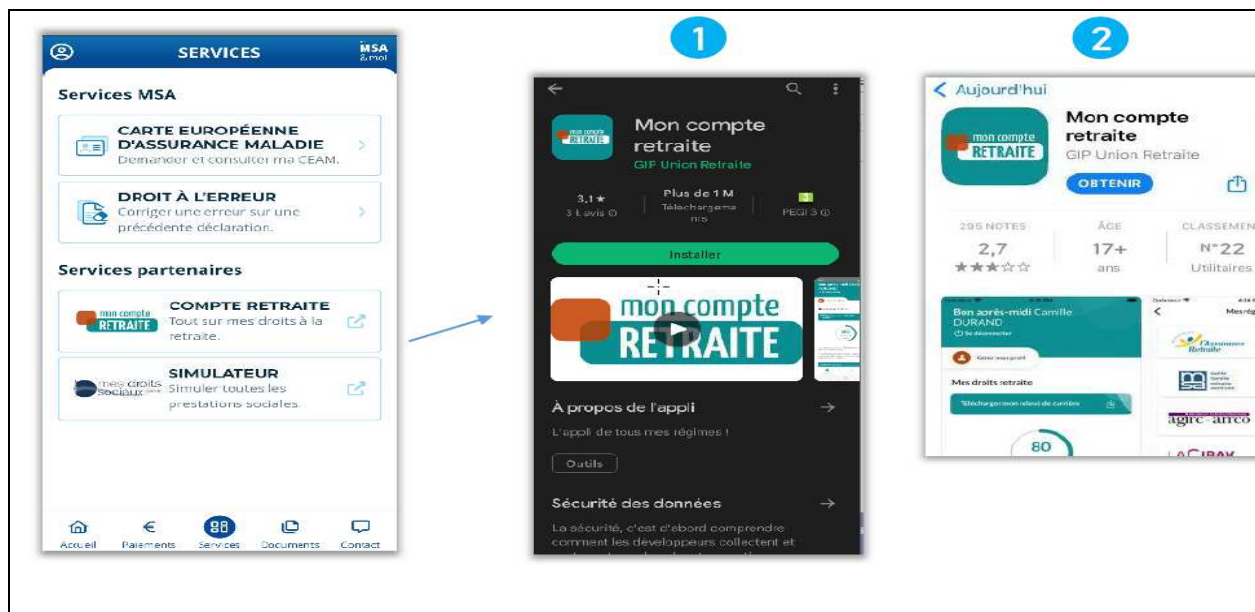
SERVICES

MSA & moi

Services MSA

CARTE EUROPÉENNE D'ASSURANCE MALADIE
Demander et consulter ma CEAM.

DROIT À L'ERREUR
Corriger une erreur sur une précédente déclaration.

Services partenaires

mon compte RETRAITE

COMPTE RETRAITE
Tout sur mes droits à la retraite.

mes droits sociaux

SIMULATEUR
Simuler toutes les prestations sociales.

Accueil Paiements Services Documents Contact

1

mon compte RETRAITE

Mon compte retraite
GIP Union Retraite

3,1 ★
3 k avis

Plus de 1 M
Téléchargements

PEGI 3

Installer

mon compte RETRAITE

À propos de l'appli →

L'appli de tous mes régimes !

Outils

Sécurité des données →

La sécurité, c'est d'abord comprendre comment les développeurs collectent et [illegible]

2

< Aujourd'hui

mon compte RETRAITE

Mon compte retraite
GIP Union Retraite

OBTENIR

295 NOTES
2,7
★★★☆☆

ÂGE
17+
ans

CLASSEMEN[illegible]
N°22
Utilitaires

Bon après-midi Camille DURAND

Mes droits retraite

Télécharger mon relevé de carrière

80

agirc · arrco